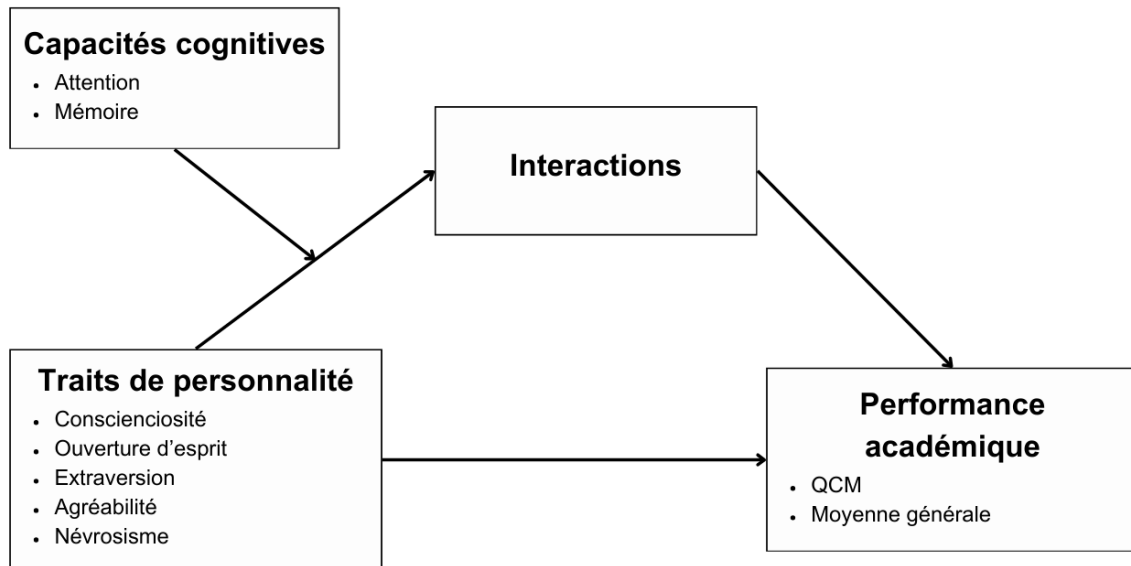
Capacités cognitives
- Attention
- Mémoire

Interactions

Traits de personnalité
- Conscienciosité
- Ouverture d'esprit
- Extraversion
- Agréabilité
- Névrosisme

Performance académique
- QCM
- Moyenne générale